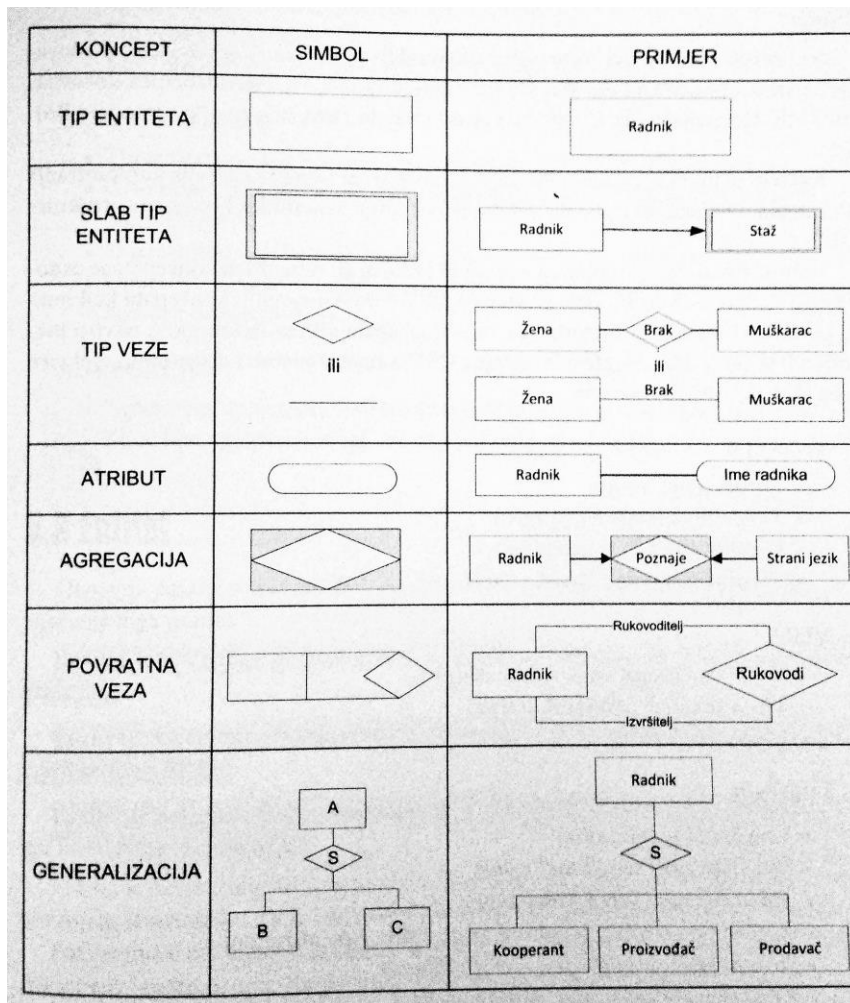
| KONCEPT | SIMBOL | PRIMJER |
|---|---|---|
| TIP ENTITETA | | Radnik |
| SLAB TIP ENTITETA | | Radnik Staž |
| TIP VEZE | ili | Žena Brak Muškarac ili Žena Brak Muškarac |
| ATRIBUT | | Radnik Ime radnika |
| AGREGACIJA | | Radnik Poznaje Strani jezik |
| POVRATNA VEZA | | Rukovoditelj Radnik Rukovodi Izvršitelj |
| GENERALIZACIJA | A S B C | Radnik S Kooperant Proizvođač Prodavač |